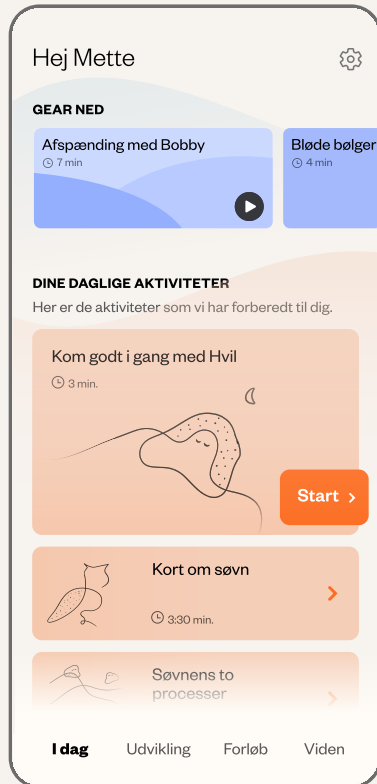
Hej Mette

GEAR NED

Afspænding med Bobby
7 min

Bløde bølger
4 min

DINE DAGLIGE AKTIVITETER
Her er de aktiviteter som vi har forberedt til dig.

Kom godt i gang med Hvil
3 min.

Start

Kort om søvn
3:30 min.

Søvnens to processer

I dag
Udvikling
Forløb
Viden